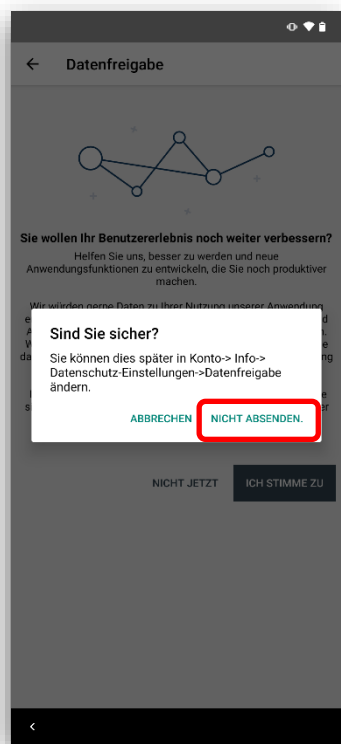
Datenfreigabe

Sie wollen Ihr Benutzererlebnis noch weiter verbessern?

Helfen Sie uns, besser zu werden und neue Anwendungsfunktionen zu entwickeln, die Sie noch produktiver machen.

Wir würden gerne Daten zu Ihrer Nutzung unserer Anwendung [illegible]

Sind Sie sicher?

Sie können dies später in Konto-> Info-> Datenschutz-Einstellungen->Datenfreigabe ändern.

ABBRECHEN NICHT ABSENDEN.

NICHT JETZT ICH STIMME ZU